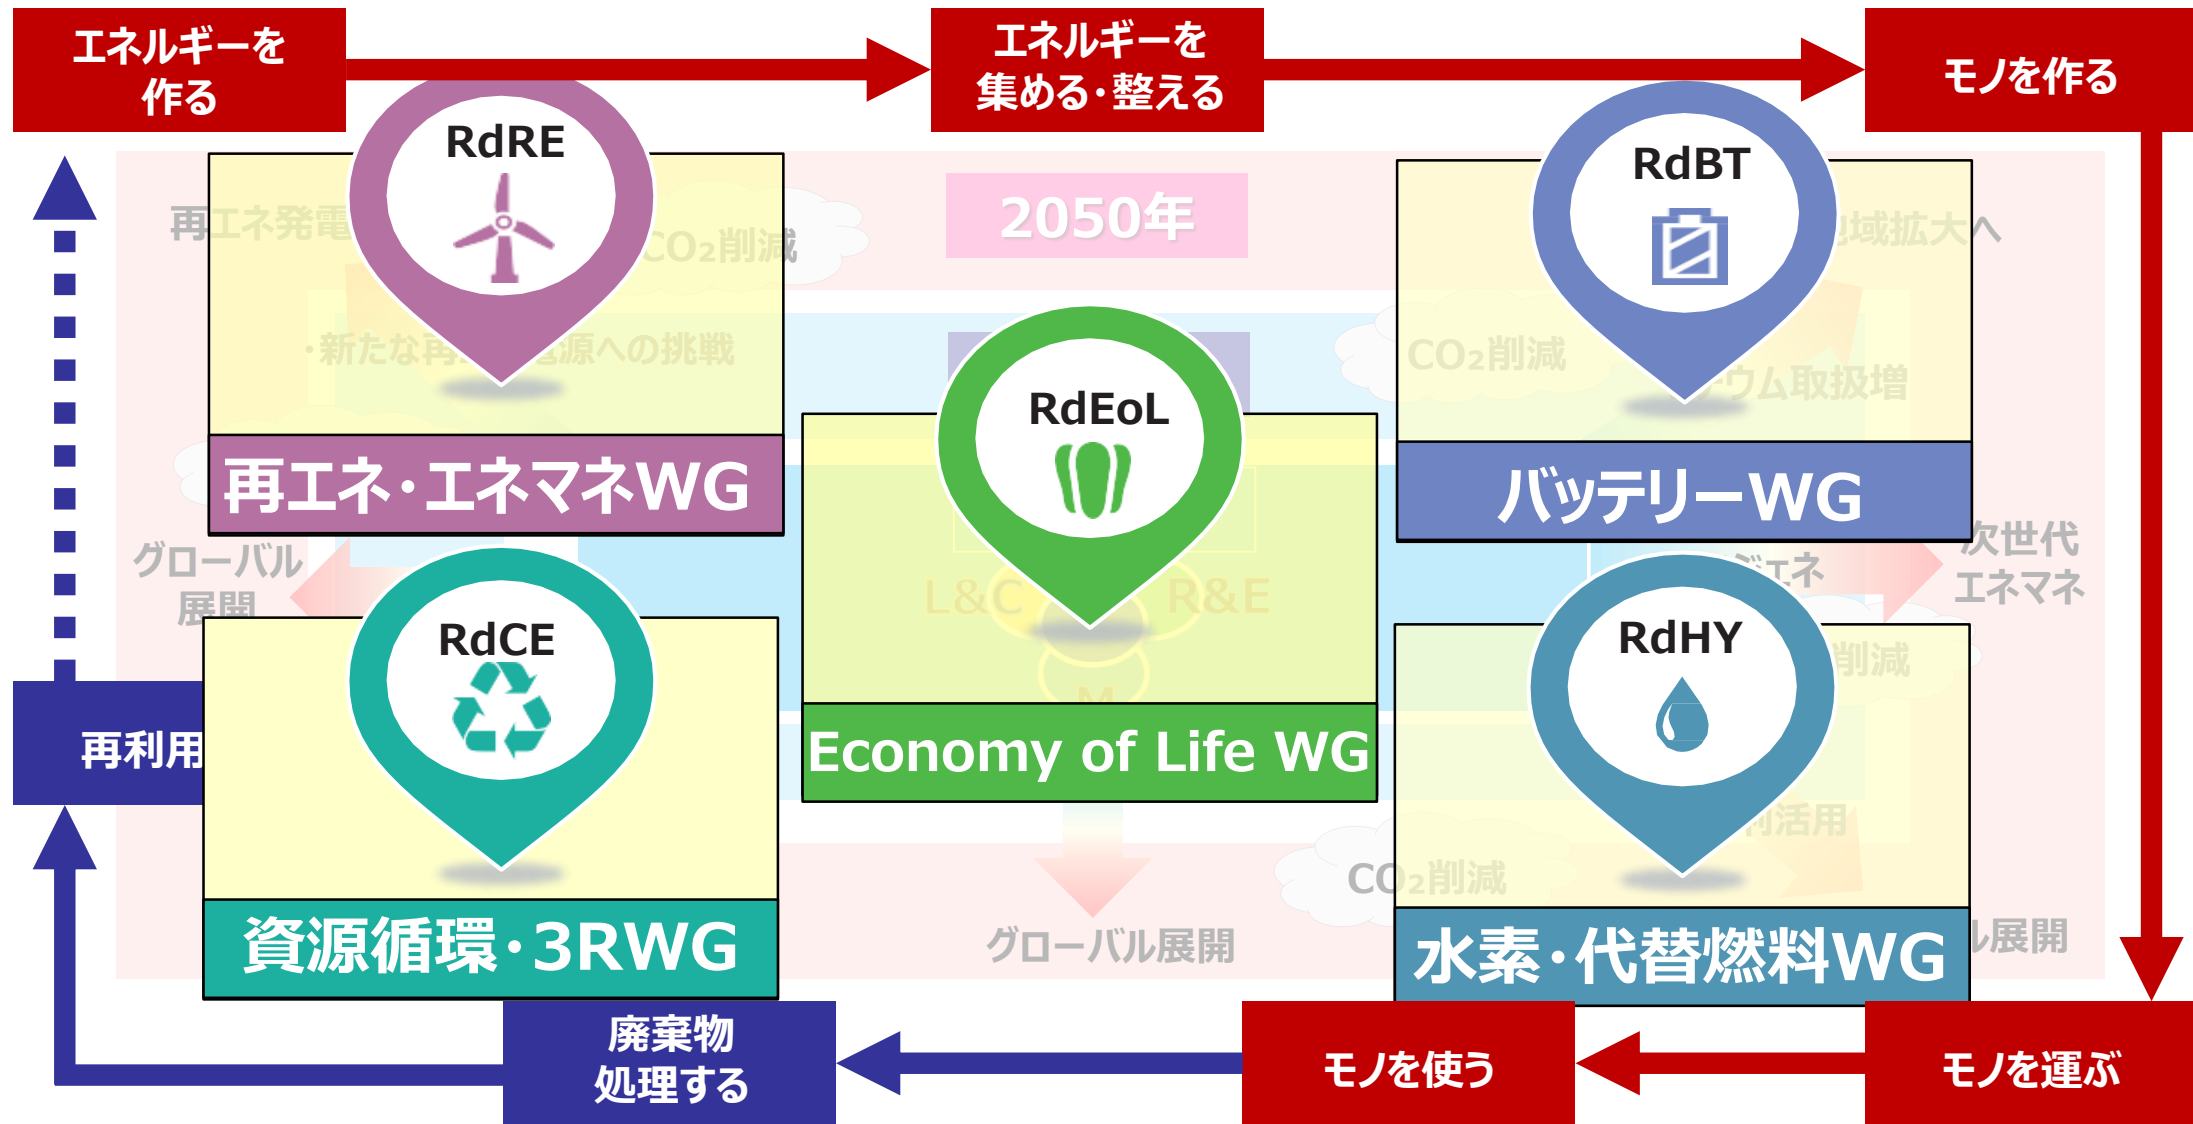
エネルギーを作る

エネルギーを集める・整える

モノを作る

RdRE

再エネ発電

CO₂削減

2050年

RdBT

域拡大へ

・新たな再［illegible］源への挑戦

CO₂削減

ウム取扱増

RdEoL

再エネ・エネマネWG

バッテリーWG

次世代エネマネ

グローバル展開

L&C

R&E

RdCE

RdHY

削減

再利用

Economy of Life WG

活用

CO₂削減

グローバル展開

ル展開

資源循環・3RWG

水素・代替燃料WG

廃棄物処理する

モノを使う

モノを運ぶ